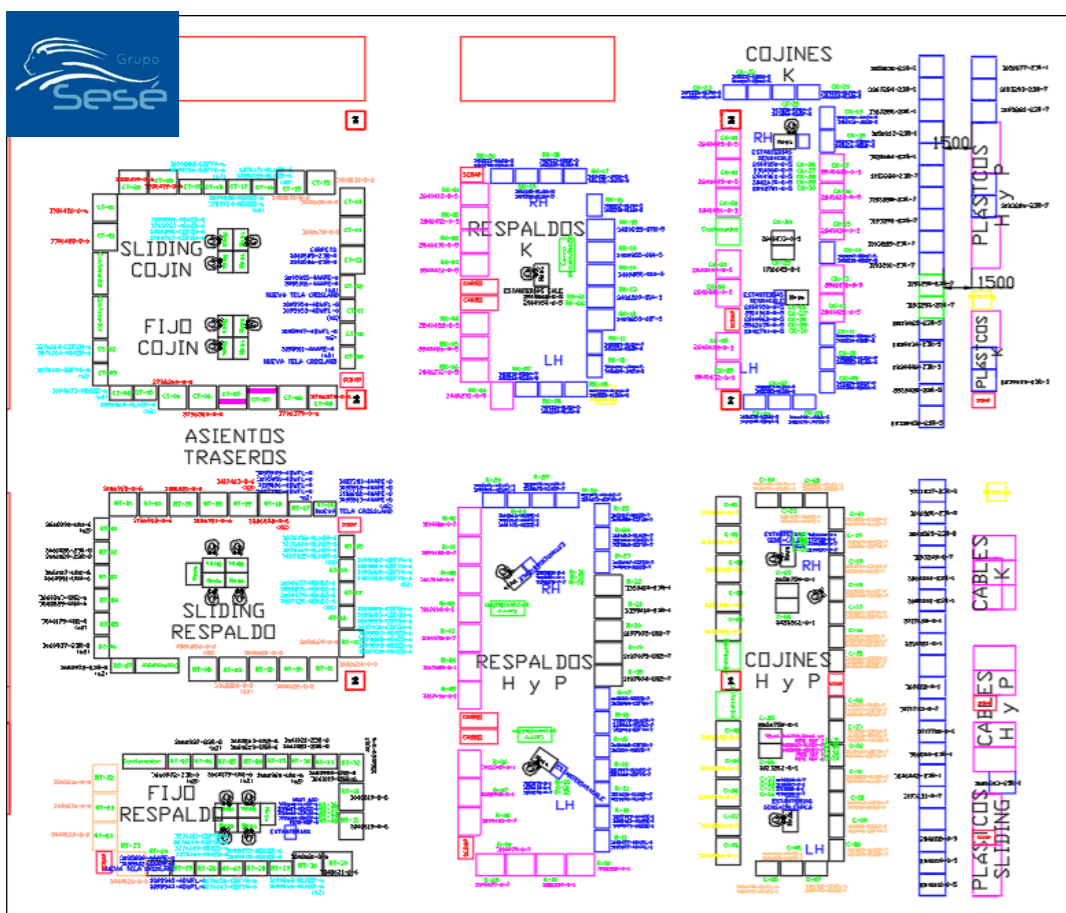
Grupo Sesé

COJINES K

RH

1500

PLASTICOS H y P

1500

PLASTICOS K

SLIDING COJIN

FIJO COJIN

RESPALDOS K

RH

LH

LH

ASIENTOS TRASEROS

SLIDING RESPALDO

RESPALDOS H y P

RH

LH

COJINES H y P

RH

LH

CABLES K

CABLES H y P

PLASTICOS SLIDING

FIJO RESPALDO

NUEVA TELA CASILLAS

NUEVA TELA CASILLAS

SCRAP